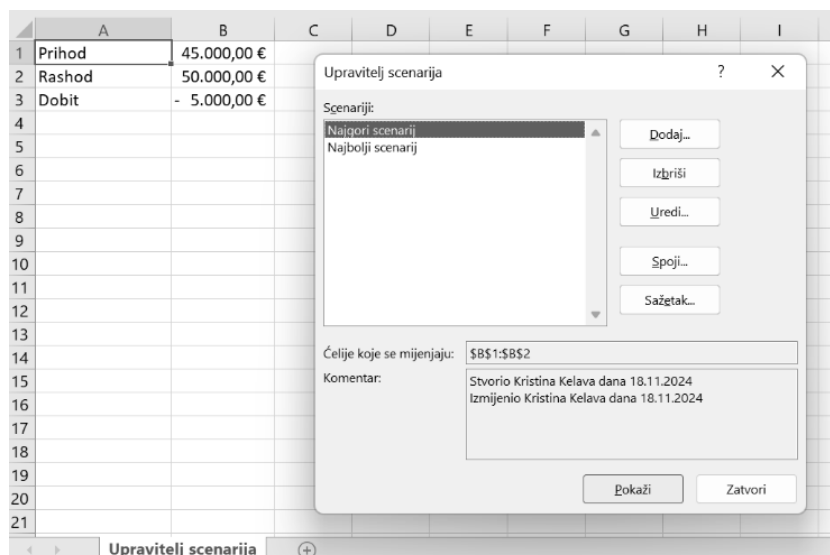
| | A | B | C | D | E | F | G | H | I |
|---|---|---|---|---|---|---|---|---|---|
| 1 | Prihod | 45.000,00 € | | | | | | | |
| 2 | Rashod | 50.000,00 € | | | | | | | |
| 3 | Dobit | - 5.000,00 € | | | | | | | |
| 4 | | | | | | | | | |
| 5 | | | | | | | | | |
| 6 | | | | | | | | | |
| 7 | | | | | | | | | |
| 8 | | | | | | | | | |
| 9 | | | | | | | | | |
| 10 | | | | | | | | | |
| 11 | | | | | | | | | |
| 12 | | | | | | | | | |
| 13 | | | | | | | | | |
| 14 | | | | | | | | | |
| 15 | | | | | | | | | |
| 16 | | | | | | | | | |
| 17 | | | | | | | | | |
| 18 | | | | | | | | | |
| 19 | | | | | | | | | |
| 20 | | | | | | | | | |
| 21 | | | | | | | | | |

Upravitelj scenarija ? ×

Scenariji:
Najgori scenarij
Najbolji scenarij

Dodaj...
Izbriši
Uredi...
Spoji...
Sažetak...

Ćelije koje se mijenjaju: $B$1:$B$2
Komentar: Stvorio Kristina Kelava dana 18.11.2024
Izmijenio Kristina Kelava dana 18.11.2024

Pokaži
Zatvori

Upravitelj scenarija